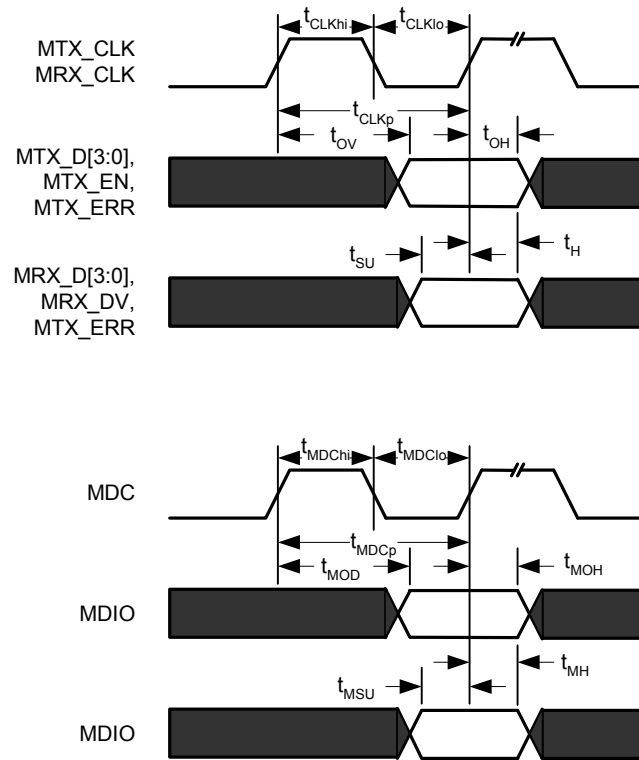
$t_{CLKhi}$ $t_{CLKlo}$

MTX_CLK
MRX_CLK

$t_{CLKp}$

$t_{OV}$ $t_{OH}$

MTX_D[3:0],
MTX_EN,
MTX_ERR

$t_{SU}$ $t_{H}$

MRX_D[3:0],
MRX_DV,
MTX_ERR

$t_{MDChi}$ $t_{MDClo}$

MDC

$t_{MDCp}$

$t_{MOD}$ $t_{MOH}$

MDIO

$t_{MSU}$ $t_{MH}$

MDIO